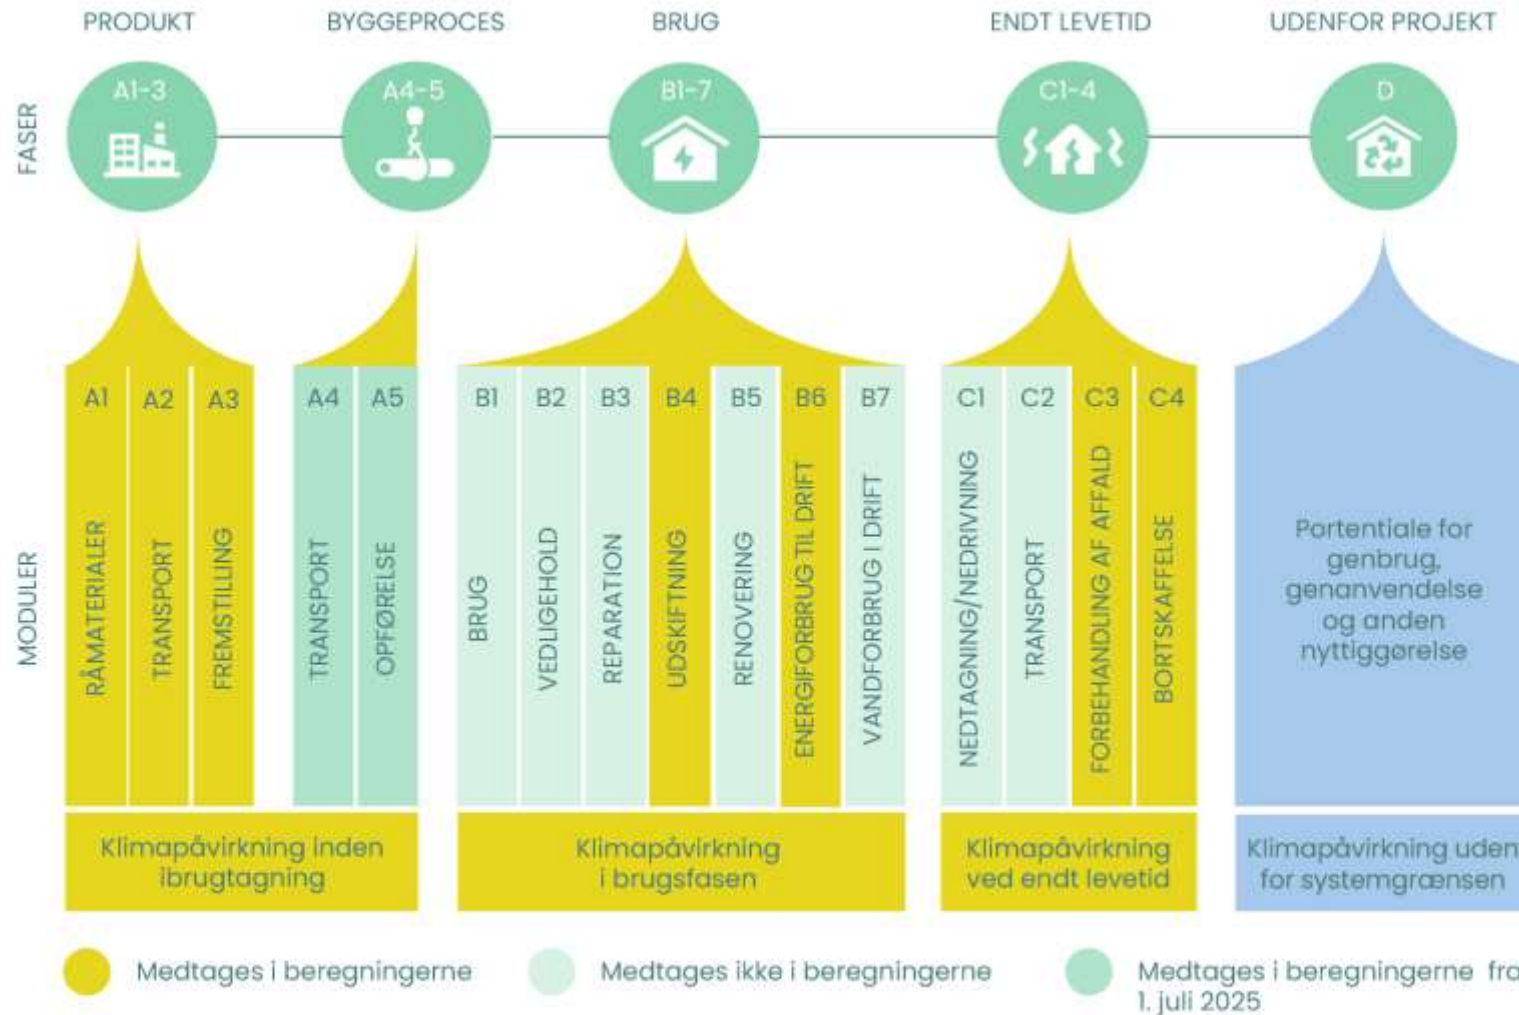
PRODUKT BYGGEPROCES BRUG ENDT LEVETID UDENFOR PROJEKT

FASER

A1-3 A4-5 B1-7 C1-4 D

MODULER

A1 RÅMATERIALER
A2 TRANSPORT
A3 FREMSTILLING
A4 TRANSPORT
A5 OPFØRELSE
B1 BRUG
B2 VEDLIGEHOLD
B3 REPARATION
B4 UDSKIFTNING
B5 RENOVERING
B6 ENERGIFORBRUG TIL DRIFT
B7 VANDFORBRUG I DRIFT
C1 NEDTAGNING/NEDRIVNING
C2 TRANSPORT
C3 FORBEHANDLING AF AFFALD
C4 BORTSKAFFELSE

Portentiale for genbrug, genanvendelse og anden nyttiggørelse

Klimapåvirkning inden ibrugtagning

Klimapåvirkning i brugsfasen

Klimapåvirkning ved endt levetid

Klimapåvirkning uden for systemgrænsen

Medtages i beregningerne

Medtages ikke i beregningerne

Medtages i beregningerne fra 1. juli 2025